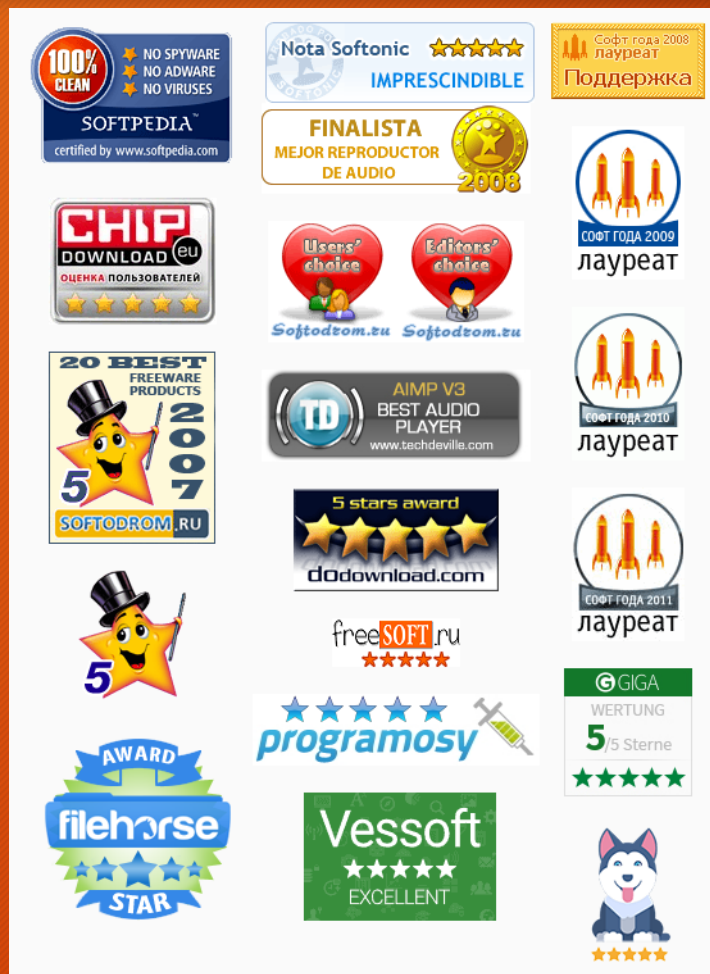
100% CLEAN
NO SPYWARE
NO ADWARE
NO VIRUSES
SOFTPEDIA™
certified by www.softpedia.com

Nota Softonic
IMPRESCINDIBLE

Софт года 2008
лауреат
Поддержка

FINALISTA
MEJOR REPRODUCTOR DE AUDIO
2008

CHIP
DOWNLOAD.eu
ОЦЕНКА ПОЛЬЗОВАТЕЛЕЙ

Users' choice
Softodrom.ru
Editors' choice
Softodrom.ru

СОФТ ГОДА 2009
лауреат

20 BEST
FREEWARE PRODUCTS
2007
5
SOFTODROM.RU

TD
AIMP V3
BEST AUDIO PLAYER
www.techdeville.com

СОФТ ГОДА 2010
лауреат

5 stars award
dOdownload.com

СОФТ ГОДА 2011
лауреат

5

freeSOFT.ru

GIGA
WERTUNG
5/5 Sterne

programosy

AWARD
filehorse
STAR

Vessoft
EXCELLENT